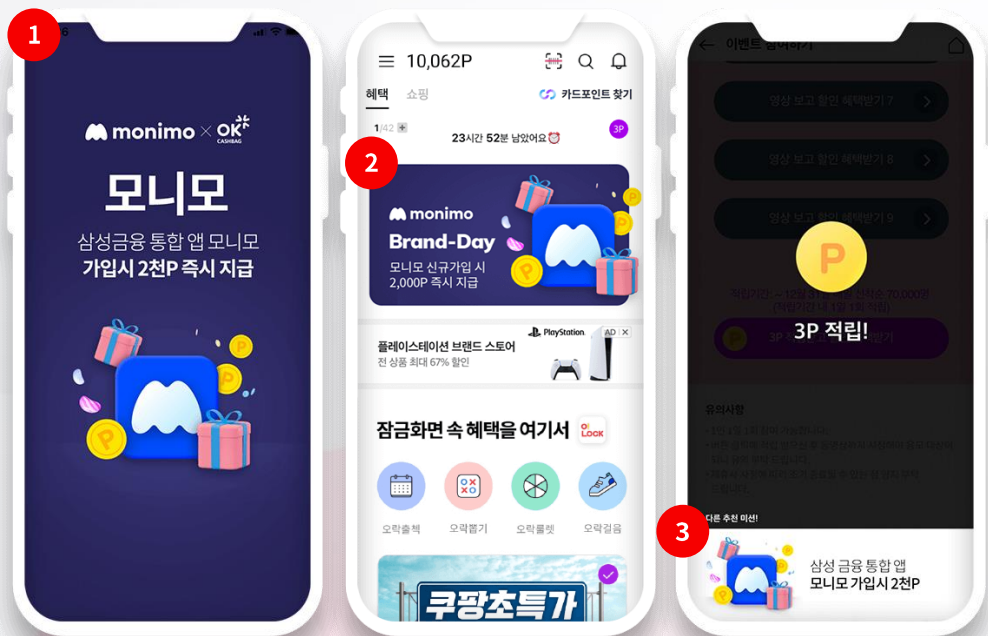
1

monimo × OK CASHBAG

모니모

삼성금융 통합 앱 모니모
가입시 2천P 즉시 지급

10,062P

혜택 쇼핑 카드포인트 찾기

1/42 +

23시간 52분 남았어요⏰

3P

2

monimo
Brand-Day
모니모 신규가입 시
2,000P 즉시 지급

플레이스테이션 브랜드 스토어
전 상품 최대 67% 할인

PlayStation AD ✕

잠금화면 속 혜택을 여기서

OK LOCK

오락출첵 오락뽑기 오락룰렛 오락걸음

쿠팡초특가

이벤트 참여하기

영상 보고 할인 혜택받기 7

영상 보고 할인 혜택받기 8

영상 보고 할인 혜택받기 9

3P 적립!

유의사항

3

다른 추천 미션!

삼성 금융 통합 앱
모니모 가입시 2천P